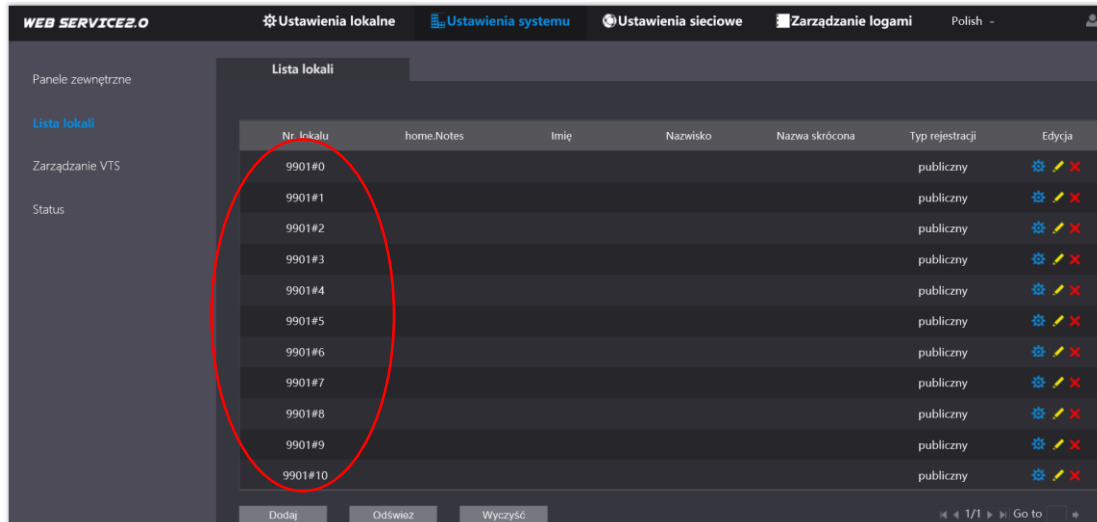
WEB SERVICE2.0

Ustawienia lokalne | Ustawienia systemu | Ustawienia sieciowe | Zarządzanie logami | Polish

Panele zewnętrzne

Lista lokali

Zarządzanie VTS

Status

Lista lokali

| Nr. lokalu | home.Notes | Imię | Nazwisko | Nazwa skrócona | Typ rejestracji | Edycja |
|---|---|---|---|---|---|---|
| 9901#0 | | | | | publiczny | |
| 9901#1 | | | | | publiczny | |
| 9901#2 | | | | | publiczny | |
| 9901#3 | | | | | publiczny | |
| 9901#4 | | | | | publiczny | |
| 9901#5 | | | | | publiczny | |
| 9901#6 | | | | | publiczny | |
| 9901#7 | | | | | publiczny | |
| 9901#8 | | | | | publiczny | |
| 9901#9 | | | | | publiczny | |
| 9901#10 | | | | | publiczny | |

Dodaj | Odśwież | Wyczyść

1/1 Go to